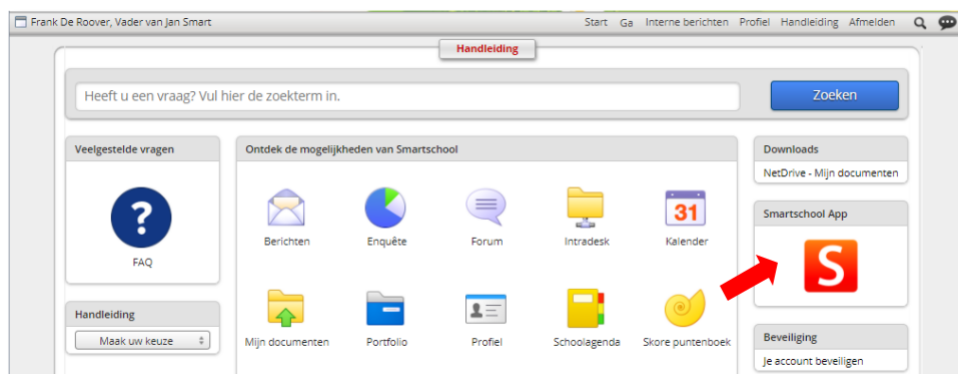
Frank De Roover, Vader van Jan Smart

Start Ga Interne berichten Profiel Handleiding Afmelden

Handleiding

Heeft u een vraag? Vul hier de zoekterm in.

Zoeken

Veelgestelde vragen

?

FAQ

Handleiding

Maak uw keuze

Ontdek de mogelijkheden van Smartschool

Berichten

Enquête

Forum

Intradesk

31

Kalender

Mijn documenten

Portfolio

Profiel

Schoolagenda

Skore puntenboek

Downloads

NetDrive - Mijn documenten

Smartschool App

S

Beveiliging

Je account beveiligen